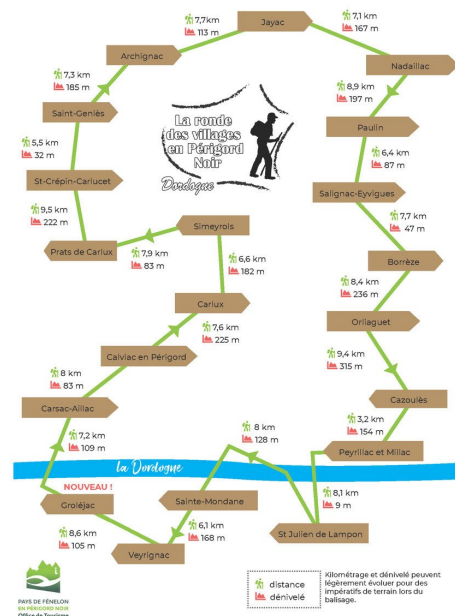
La ronde des villages en Périgord Noir
Dordogne

7,7 km
113 m
Jayac
7,1 km
167 m
Archignac
Nadaillac
7,3 km
185 m
8,9 km
197 m
Saint-Geniès
Paulin
5,5 km
32 m
6,4 km
87 m
St-Crépin-Carlucet
Salignac-Eyvigues
9,5 km
222 m
7,7 km
47 m
Simeyrols
Prats de Carlux
7,9 km
83 m
6,6 km
182 m
Borrèze
8,4 km
236 m
Carlux
Orliaguet
7,6 km
225 m
Calviac en Périgord
9,4 km
315 m
8 km
83 m
Cazoulès
Carsac-Aillac
3,2 km
154 m
8 km
128 m
7,2 km
109 m
Peyrillac et Millac
La Dordogne
NOUVEAU !
Groléjac
Sainte-Mondane
8,1 km
9 m
St Julien de Lampon
6,1 km
168 m
8,6 km
105 m
Veyrignac

PAYS DE FÉNELON EN PÉRIGORD NOIR Office de Tourisme

distance
dénivelé

Kilométrage et dénivelé peuvent légèrement évoluer pour des impératifs de terrain lors du balisage.